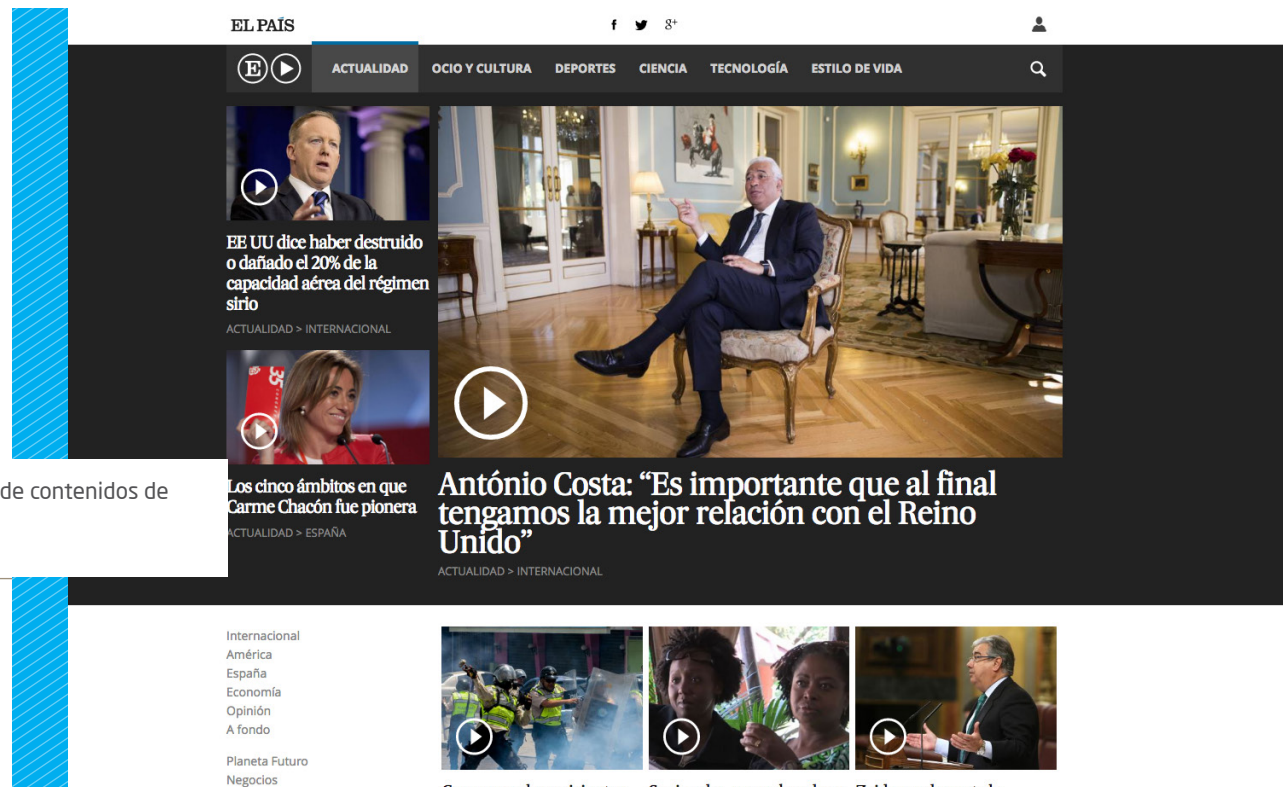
EL PAÍS

f g+

ACTUALIDAD OCIO Y CULTURA DEPORTES CIENCIA TECNOLOGÍA ESTILO DE VIDA

EE UU dice haber destruido o dañado el 20% de la capacidad aérea del régimen sirio

ACTUALIDAD > INTERNACIONAL

Los cinco ámbitos en que Carme Chacón fue pionera

ACTUALIDAD > ESPAÑA

de contenidos de

António Costa: “Es importante que al final tengamos la mejor relación con el Reino Unido”

ACTUALIDAD > INTERNACIONAL

Internacional
América
España
Economía
Opinión
A fondo

Planeta Futuro
Negocios

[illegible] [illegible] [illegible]